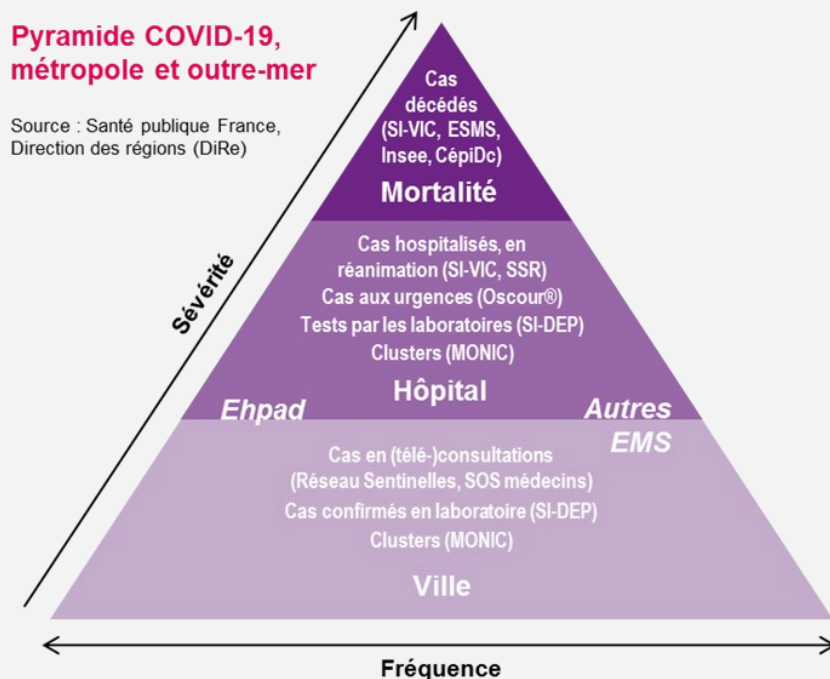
Pyramide COVID-19, métropole et outre-mer

Source : Santé publique France, Direction des régions (DiRe)

Sévérité

Cas décédés (SI-VIC, ESMS, Insee, CépiDc)

Mortalité

Cas hospitalisés, en réanimation (SI-VIC, SSR)
Cas aux urgences (Oscour®)
Tests par les laboratoires (SI-DEP)
Clusters (MONIC)

Hôpital

Ehpad

Autres EMS

Cas en (télé-)consultations (Réseau Sentinelles, SOS médecins)
Cas confirmés en laboratoire (SI-DEP)
Clusters (MONIC)

Ville

Fréquence